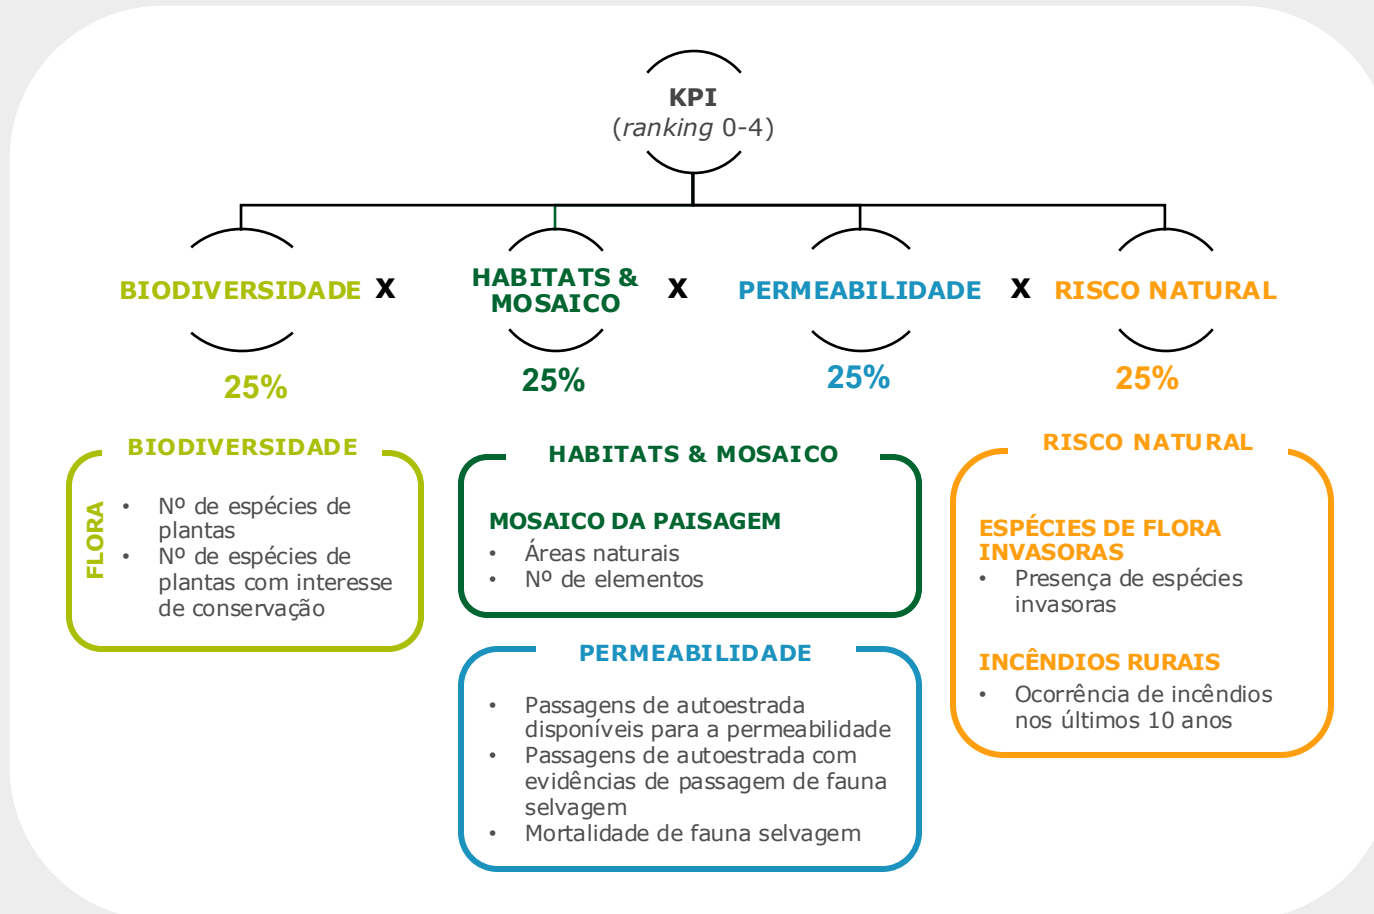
KPI
(*ranking* 0-4)

BIODIVERSIDADE X HABITATS & MOSAICO X PERMEABILIDADE X RISCO NATURAL

25% 25% 25% 25%

BIODIVERSIDADE

FLORA
• Nº de espécies de plantas
• Nº de espécies de plantas com interesse de conservação

HABITATS & MOSAICO

MOSAICO DA PAISAGEM
• Áreas naturais
• Nº de elementos

PERMEABILIDADE

• Passagens de autoestrada disponíveis para a permeabilidade
• Passagens de autoestrada com evidências de passagem de fauna selvagem
• Mortalidade de fauna selvagem

RISCO NATURAL

ESPÉCIES DE FLORA INVASORAS
• Presença de espécies invasoras

INCÊNDIOS RURAIS
• Ocorrência de incêndios nos últimos 10 anos